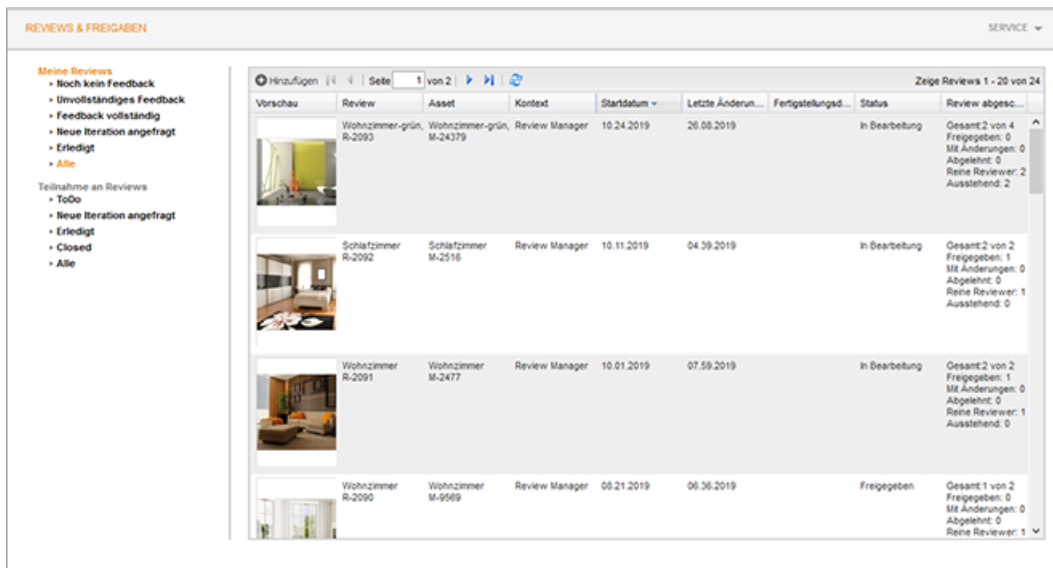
REVIEWS & FREIGABEN

SERVICE

Meine Reviews
- Noch kein Feedback
- Unvollständiges Feedback
- Feedback vollständig
- Neue Iteration angefragt
- Erledigt
- Alle

Teilnahme an Reviews
- ToDo
- Neue Iteration angefragt
- Erledigt
- Closed
- Alle

Hinzufügen | Seite 1 von 2 | Zeige Reviews 1 - 20 von 24

| Vorschau | Review | Asset | Kontext | Startdatum | Letzte Änderun... | Fertigstellungsd... | Status | Review abgesc... |
|---|---|---|---|---|---|---|---|---|
| | Wohnzimmer-grün, R-2093 | Wohnzimmer-grün, M-24379 | Review Manager | 10.24.2019 | 26.08.2019 | | In Bearbeitung | Gesamt:2 von 4 Freigegeben: 0 Mit Änderungen: 0 Abgelehnt: 0 Reine Reviewer: 2 Ausstehend: 2 |
| | Schlafzimmer R-2092 | Schlafzimmer M-2516 | Review Manager | 10.11.2019 | 04.39.2019 | | In Bearbeitung | Gesamt:2 von 2 Freigegeben: 1 Mit Änderungen: 0 Abgelehnt: 0 Reine Reviewer: 1 Ausstehend: 0 |
| | Wohnzimmer R-2091 | Wohnzimmer M-2477 | Review Manager | 10.01.2019 | 07.59.2019 | | In Bearbeitung | Gesamt:2 von 2 Freigegeben: 1 Mit Änderungen: 0 Abgelehnt: 0 Reine Reviewer: 1 Ausstehend: 0 |
| | Wohnzimmer R-2090 | Wohnzimmer M-9569 | Review Manager | 08.21.2019 | 06.36.2019 | | Freigegeben | Gesamt:1 von 2 Freigegeben: 0 Mit Änderungen: 0 Abgelehnt: 0 Reine Reviewer: 1 |